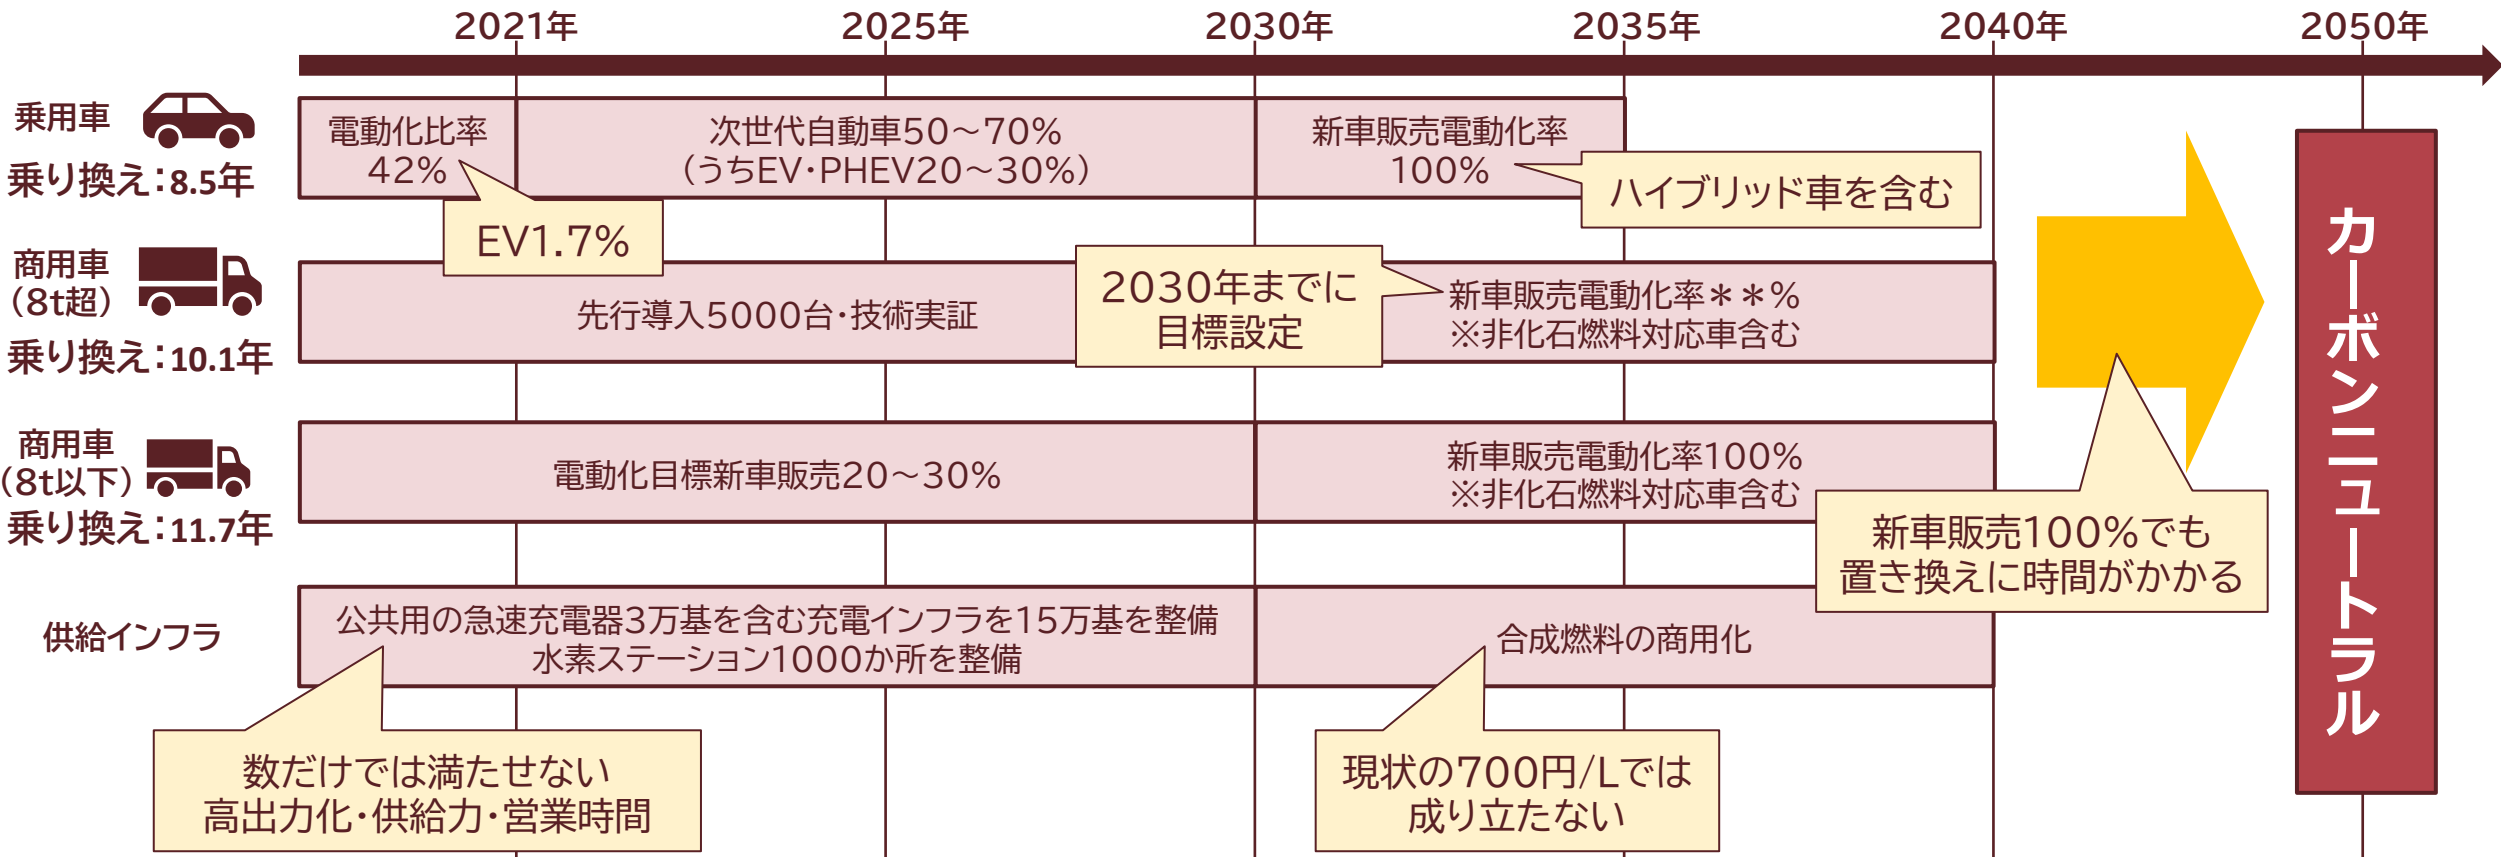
2021年 2025年 2030年 2035年 2040年 2050年

乗用車
乗り換え:8.5年

電動化比率
42%

EV1.7%

次世代自動車50～70%
（うちEV･PHEV20～30%）

新車販売電動化率
100%

ハイブリッド車を含む

商用車
（8t超）
乗り換え:10.1年

先行導入5000台･技術実証

2030年までに
目標設定

新車販売電動化率＊＊%
※非化石燃料対応車含む

商用車
（8t以下）
乗り換え:11.7年

電動化目標新車販売20～30%

新車販売電動化率100%
※非化石燃料対応車含む

新車販売100%でも
置き換えに時間がかかる

供給インフラ

公共用の急速充電器3万基を含む充電インフラを15万基を整備
水素ステーション1000か所を整備

合成燃料の商用化

数だけでは満たせない
高出力化･供給力･営業時間

現状の700円/Lでは
成り立たない

カーボンニュートラル